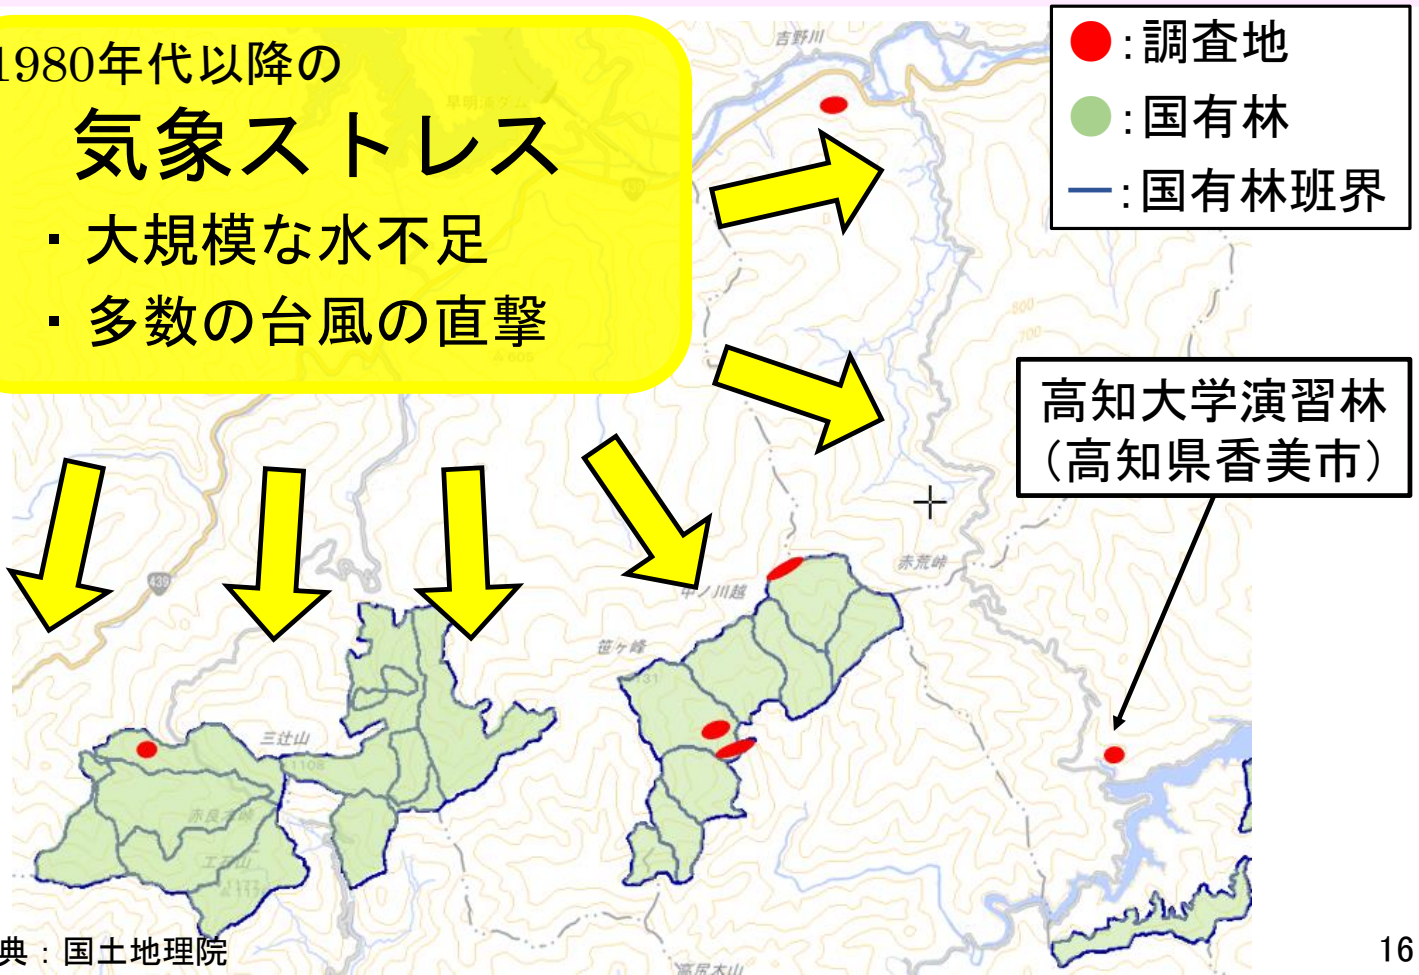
1980年代以降の
気象ストレス
・大規模な水不足
・多数の台風の直撃

●:調査地
●:国有林
―:国有林班界

高知大学演習林
(高知県香美市)

吉野川
早明浦ダム
中ノ川越
笹ヶ峰
赤荒峠
三辻山
赤良木峠
工石山
高尾本山

典:国土地理院

16